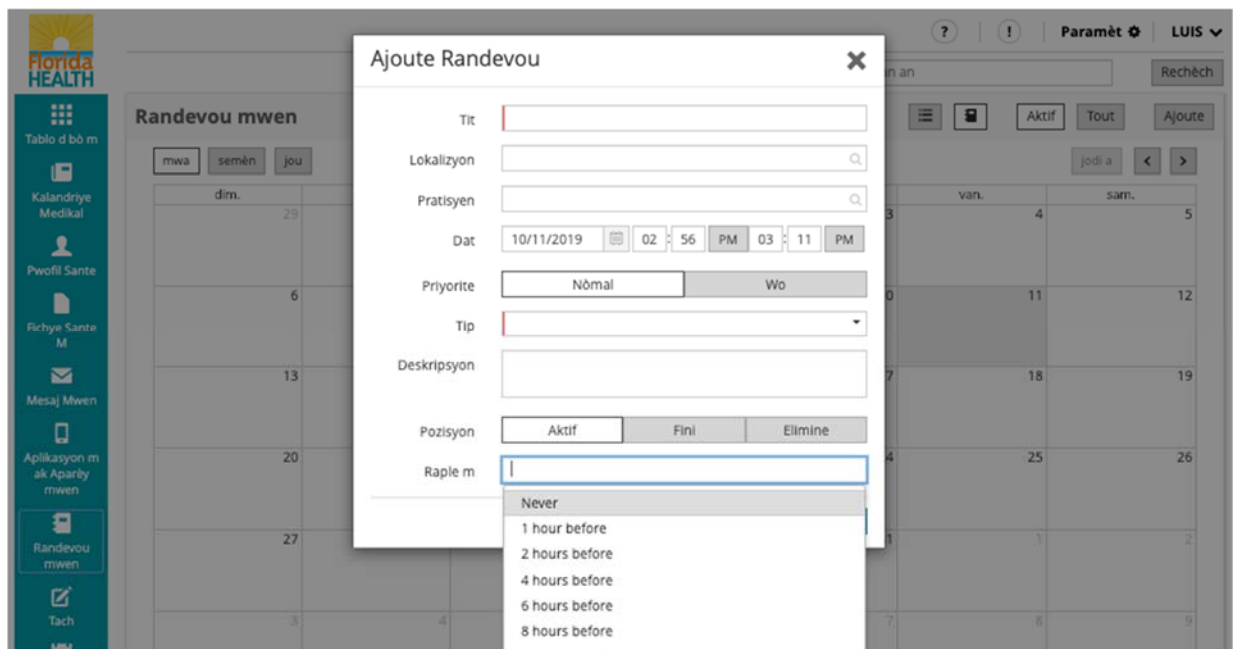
Florida HEALTH

? | ! | Paramèt ⚙ | LUIS

Tablo d bò m
Kalandriye Medikal
Pwofil Sante
Fichye Sante M
Mesaj Mwen
Aplikasyon m ak Aparèy mwen
Randevou mwen
Tach

Randevou mwen

mwa | semèn | jou

n an | Rechèch

Aktif | Tout | Ajoute

jodi a | < | >

| dim. | | | | | van. | sam. |
|---|---|---|---|---|---|---|
| 29 | | | | 3 | 4 | 5 |
| 6 | | | | 0 | 11 | 12 |
| 13 | | | | 7 | 18 | 19 |
| 20 | | | | 4 | 25 | 26 |
| 27 | | | | 1 | 1 | 2 |
| 3 | 4 | | | 7 | 8 | 9 |

Ajoute Randevou ✖

Tit

Lokalizyon

Pratisyen

Dat 10/11/2019 02 : 56 PM 03 : 11 PM

Priyorite Nòmal | Wo

Tip

Deskripsyon

Pozisyon Aktif | Fini | Elimine

Raple m

Never
1 hour before
2 hours before
4 hours before
6 hours before
8 hours before